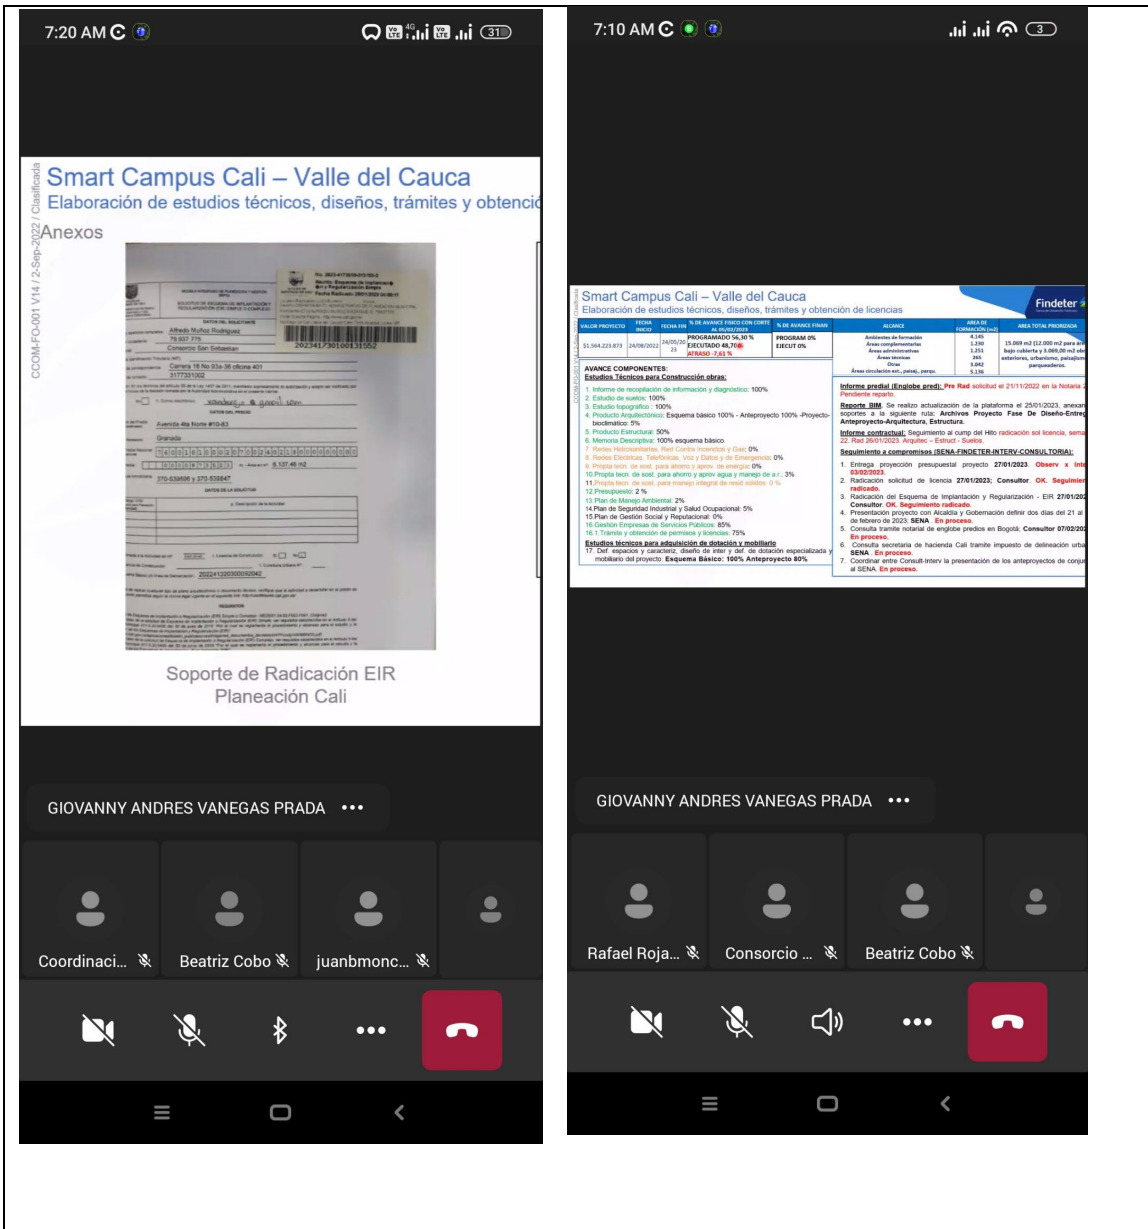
7:20 AM

Smart Campus Cali – Valle del Cauca
Elaboración de estudios técnicos, diseños, trámites y obtenció

CCOM-FO-001 V14 / 2-Sep-2022 / Clasificada

Anexos

Alfredo Muñoz Rodriguez
Consorcio San Sebastian
Carrera 18 No 93a-36 oficina 401
Avenida 4ta Norte #10-63
Granada
202341730100131552
202241320300092042

Soporte de Radicación EIR
Planeación Cali

GIOVANNY ANDRES VANEGAS PRADA •••

Coordinaci...
Beatriz Cobo
juanbmonc...

7:10 AM

Smart Campus Cali – Valle del Cauca
Elaboración de estudios técnicos, diseños, trámites y obtención de licencias

Findeter

| VALOR PROYECTO | FECHA INICIO | FECHA FIN | % DE AVANCE FISICO CON CORTE AL 05/02/2023 | % DE AVANCE FINAN | ALCANCE | AREA DE FORMACIÓN (m2) | AREA TOTAL PRIORIZADA |
|---|---|---|---|---|---|---|---|
| $1.564.223.873 | 24/08/2022 | 24/05/2023 | PROGRAMADO 56,30 % EJECUTADO 48,70 % ATRASO -7,61 % | PROGRAM 0% EJECUT 0% | Ambientes de formación; Áreas complementarias; Áreas administrativas; Áreas técnicas; Otras; Áreas circulación ext., paisaj., parqu. | 4.145; 1.230; 1.251; 265; 3.042; 5.136 | 15.069 m2 (12.000 m2 para ar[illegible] bajo cubierta y 3.069,00 m2 ob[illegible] exteriores, urbanismo, paisajism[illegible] parqueaderos. |

AVANCE COMPONENTES:
Estudios Técnicos para Construcción obras:
1. Informe de recopilación de información y diagnóstico: 100%
2. Estudio de suelos: 100%
3. Estudio topográfico: 100%
4. Producto Arquitectónico: Esquema básico 100% - Anteproyecto 100% -Proyecto- bioclimático: 5%
5. Producto Estructural: 50%
6. Memoria Descriptiva: 100% esquema básico.
7. Redes Hidrosanitarias, Red Contra Incendios y Gas: 0%
8. Redes Eléctricas, Telefónicas, Voz y Datos y de Emergencia: 0%
9. Propta tecn. de sost. para ahorro y aprov. de energía: 0%
10. Propta tecn. de sost. para ahorro y aprov agua y manejo de a.r.: 3%
11. Propta tecn. de sost. para manejo integral de resid sólidos: 0%
12. Presupuesto: 2 %
13. Plan de Manejo Ambiental: 2%
14. Plan de Seguridad Industrial y Salud Ocupacional: 5%
15. Plan de Gestión Social y Reputacional: 0%
16. Gestión Empresas de Servicios Públicos: 85%
16.1 Trámite y obtención de permisos y licencias: 75%
Estudios técnicos para adquisición de dotación y mobiliario
17. Def. espacios y caracteriz. diseño de inter y def. de dotación especializada y mobiliario del proyecto: Esquema Básico: 100% Anteproyecto 80%

Informe predial (Englobe pred): Pre Rad solicitud el 21/11/2022 en la Notaria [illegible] Pendiente reparto.
Reporte BIM. Se realizo actualización de la plataforma el 25/01/2023, anexan soportes a la siguiente ruta: Archivos Proyecto Fase De Diseño-Entreg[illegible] Anteproyecto-Arquitectura, Estructura.
Informe contractual: Seguimiento al cump del Hito radicación sol licencia, sema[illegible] 22. Rad 26/01/2023. Arquitec – Estruct - Suelos.
Seguimiento a compromisos (SENA-FINDETER-INTERV-CONSULTORIA):
1. Entrega proyección presupuestal proyecto 27/01/2023. Observ x Inte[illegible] 03/02/2023.
2. Radicación solicitud de licencia 27/01/2023; Consultor OK. Seguimien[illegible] radicado.
3. Radicación del Esquema de Implantación y Regularización - EIR 27/01/202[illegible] Consultor OK. Seguimiento radicado.
4. Presentación proyecto con Alcaldía y Gobernación definir dos días del 21 al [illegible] de febrero de 2023: SENA. En proceso.
5. Consulta tramite notarial de englobe predios en Bogotá. Consultor 07/02/20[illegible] En proceso.
6. Consulta secretaria de hacienda Cali tramite impuesto de delineación urba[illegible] SENA. En proceso.
7. Coordinar entre Consult-interv la presentación de los anteproyectos de conju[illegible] al SENA. En proceso.

GIOVANNY ANDRES VANEGAS PRADA •••

Rafael Roja...
Consorcio ...
Beatriz Cobo